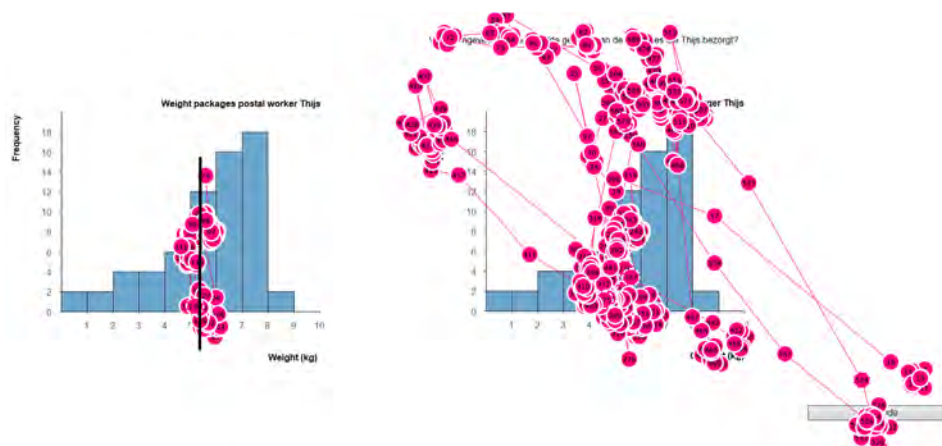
Weight packages postal worker Thijs

Frequency

18
16
14
12
10
8
6
4
2
0

1 2 3 4 5 6 7 8 9 10

Weight (kg)

W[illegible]ngeve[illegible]ds ge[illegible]an de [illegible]es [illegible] Thijs bezorgt?

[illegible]ger Thijs

18
16
14
12
10
8
6
4
2
0

1 2 3 4

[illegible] (kg)

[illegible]da